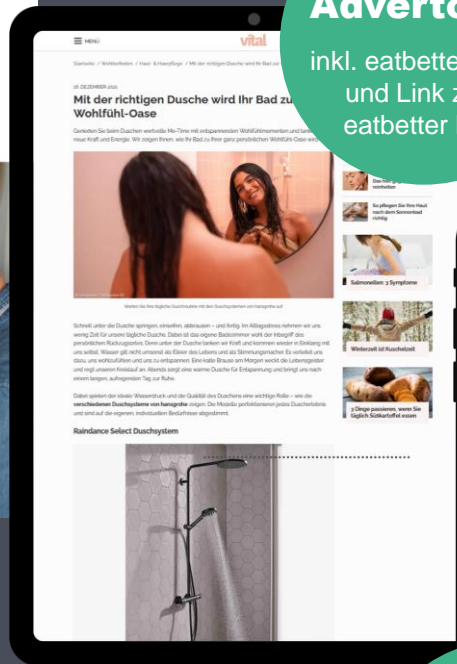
Adverto

inkl. eatbette
und Link z
eatbetter

☰ MENU

vital

Startseite / Wohlbefinden / Haut- & Haarpflege / Mit der richtigen Dusche wird Ihr Bad zur

16. DEZEMBER 2021

Mit der richtigen Dusche wird Ihr Bad zu Wohlfühl-Oase

Genießen Sie beim Duschen wertvolle Me-Time mit entspannenden Wohlfühlmomenten und tanken neue Kraft und Energie. Wir zeigen Ihnen, wie Ihr Bad zu Ihrer ganz persönlichen Wohlfühl-Oase wird.

Machen Sie Ihre tägliche Duschroutine mit den Duschsystemen von hansgrohe auf

Schnell unter die Dusche springen, einseifen, abbrausen – und fertig. Im Alltagsstress nehmen wir uns wenig Zeit für unsere tägliche Dusche. Dabei ist das eigene Badezimmer wohl der Inbegriff des persönlichen Rückzugsortes. Denn unter der Dusche tanken wir Kraft und kommen wieder in Einklang mit uns selbst. Wasser gilt nicht umsonst als Elixier des Lebens und als Stimmungsmacher. Es verleiht uns dazu, uns wohlzufühlen und uns zu entspannen. Eine kalte Brause am Morgen weckt die Lebensgeister und regt unseren Kreislauf an. Abends sorgt eine warme Dusche für Entspannung und bringt uns nach einem langen, aufregenden Tag zur Ruhe.

Dabei spielen der ideale Wasserdruck und die Qualität des Duschkens eine wichtige Rolle – wie die verschiedenen Duschsysteme von hansgrohe zeigen. Die Modelle perfektionieren jedes Duscherlebnis und sind auf die eigenen, individuellen Bedürfnisse abgestimmt.

Raindance Select Duschsystem

So pflegen Sie Ihre Haut nach dem Sonnenbad richtig

Salmonellen: 3 Symptome

Winterzeit ist Kuschelzeit

3 Dinge passieren, wenn Sie täglich Süßkartoffel essen